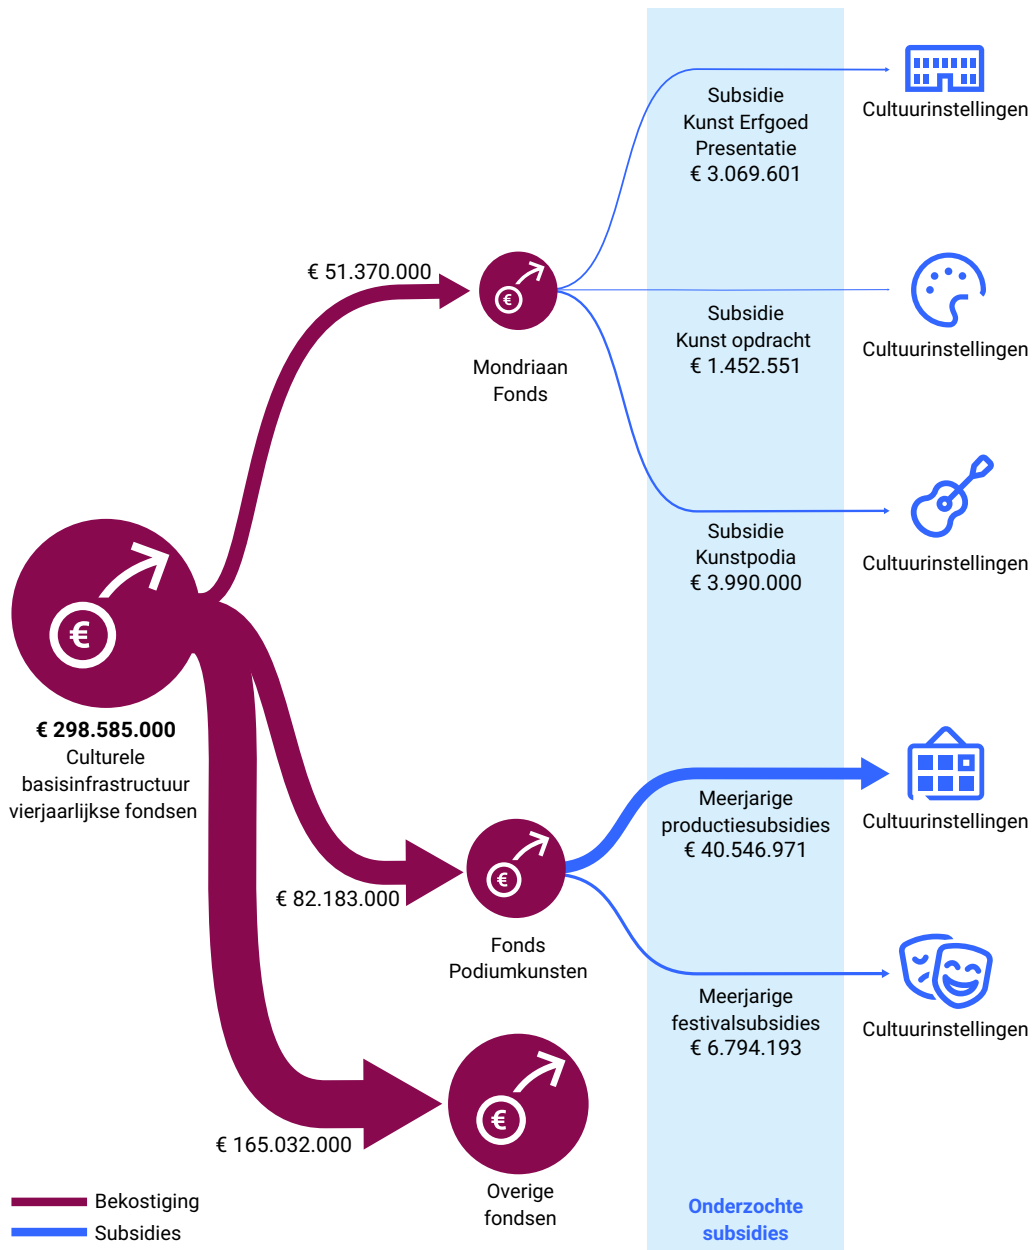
Subsidie Kunst Erfgoed Presentatie € 3.069.601

Cultuurinstellingen

€ 51.370.000

Mondriaan Fonds

Subsidie Kunst opdracht € 1.452.551

Cultuurinstellingen

Subsidie Kunstpodia € 3.990.000

Cultuurinstellingen

€ 298.585.000
Culturele basisinfrastructuur vierjaarlijkse fondsen

Meerjarige productiesubsidies € 40.546.971

Cultuurinstellingen

€ 82.183.000

Fonds Podiumkunsten

Meerjarige festivalsubsidies € 6.794.193

Cultuurinstellingen

€ 165.032.000

Overige fondsen

Bekostiging
Subsidies

Onderzochte subsidies